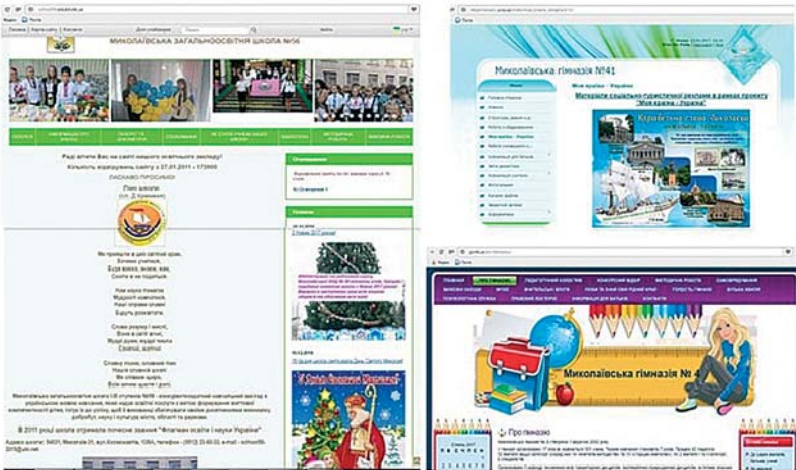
МИКОЛАЇВСЬКА ЗАГАЛЬНООСВІТНЯ ШКОЛА №56

Раді вітати Вас на сайті нашого освітнього закладу!
Кількість відвідувань сайту з 27.01.2011 = 173988
ЛАСКАВО ПРОСИМО!

Гімн школи

Ми прийшли в цей світлий храм,
Вчимо учителів,
Будь взнаки, знання, нам,
Сонце в ньому...

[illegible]

В 2011 році школа отримала почесне звання "Флагман освіти і науки України"

Миколаївська гімназія №41

Моя країна – Україна
Матеріали соціально-туристичної реклами в рамках проекту "Моя країна - Україна"

Миколаївська гімназія № 4

Про гімназію